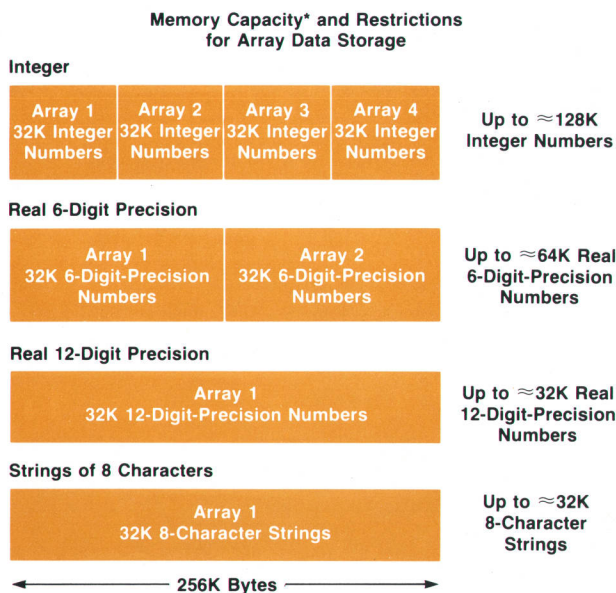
Memory Capacity* and Restrictions for Array Data Storage

Integer

Array 1 32K Integer Numbers

Array 2 32K Integer Numbers

Array 3 32K Integer Numbers

Array 4 32K Integer Numbers

Up to ≈128K Integer Numbers

Real 6-Digit Precision

Array 1 32K 6-Digit-Precision Numbers

Array 2 32K 6-Digit-Precision Numbers

Up to ≈64K Real 6-Digit-Precision Numbers

Real 12-Digit Precision

Array 1 32K 12-Digit-Precision Numbers

Up to ≈32K Real 12-Digit-Precision Numbers

Strings of 8 Characters

Array 1 32K 8-Character Strings

Up to ≈32K 8-Character Strings

256K Bytes